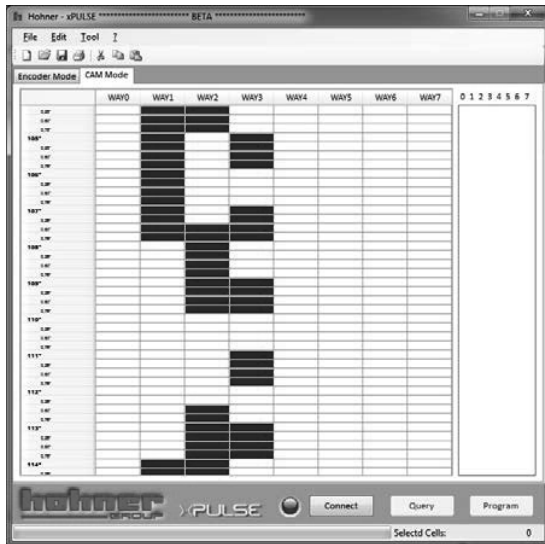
Hohner - xPULSE ******************** BETA ********************

File Edit Tool ?

Encoder Mode CAM Mode

| | WAY0 | WAY1 | WAY2 | WAY3 | WAY4 | WAY5 | WAY6 | WAY7 |
|---|---|---|---|---|---|---|---|---|
| 105° | | | | | | | | |
| 106° | | | | | | | | |
| 107° | | | | | | | | |
| 108° | | | | | | | | |
| 109° | | | | | | | | |
| 110° | | | | | | | | |
| 111° | | | | | | | | |
| 112° | | | | | | | | |
| 113° | | | | | | | | |
| 114° | | | | | | | | |

0 1 2 3 4 5 6 7

hohner GROUP

xPULSE

Connect

Query

Program

Selectd Cells: 0